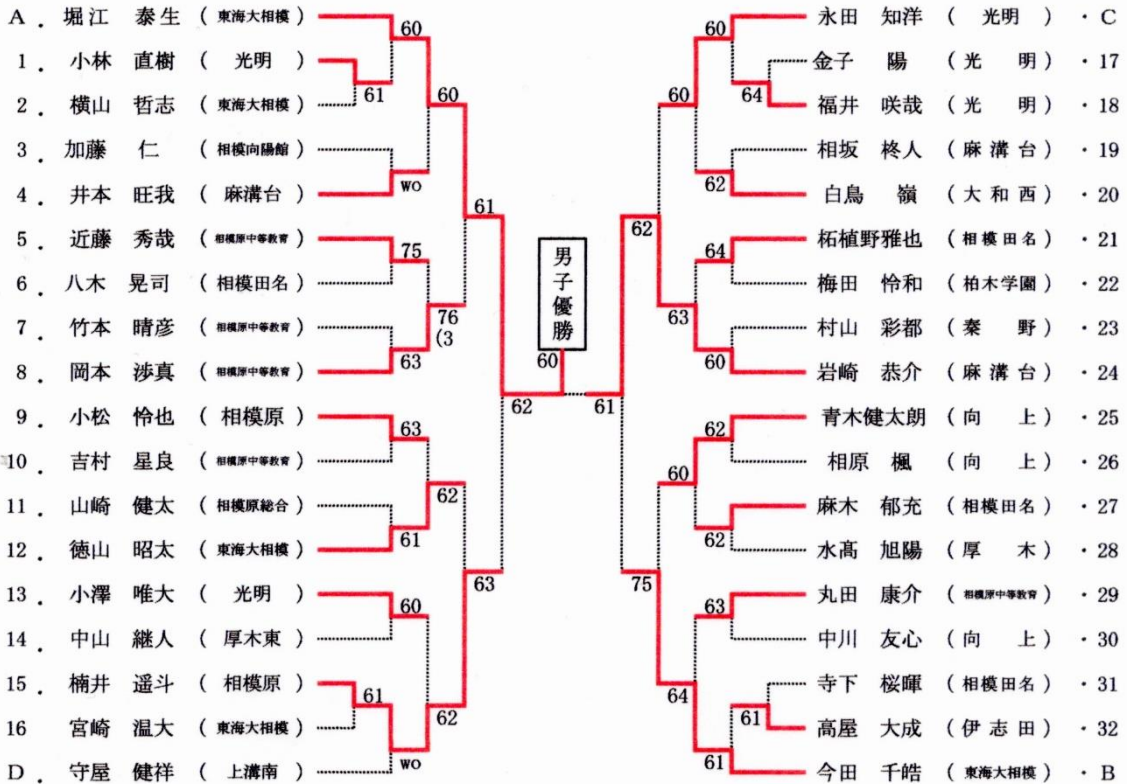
A. 堀江 泰生 （東海大相模）
1. 小林 直樹 （光明）
2. 横山 哲志 （東海大相模）
3. 加藤 仁 （相模向陽館）
4. 井本 旺我 （麻溝台）
5. 近藤 秀哉 （相模原中等教育）
6. 八木 晃司 （相模田名）
7. 竹本 晴彦 （相模原中等教育）
8. 岡本 渉真 （相模原中等教育）
9. 小松 怜也 （相模原）
10. 吉村 星良 （相模原中等教育）
11. 山崎 健太 （相模原総合）
12. 徳山 昭太 （東海大相模）
13. 小澤 唯大 （光明）
14. 中山 継人 （厚木東）
15. 楠井 遥斗 （相模原）
16 宮崎 温大 （東海大相模）
D. 守屋 健祥 （上溝南）

60
61
60
wo
61
75
76 (3
63
63
62
61
63
60
61
62
wo

男子優勝
60
62
61

60
64
60
62
62
64
63
60
62
60
62
75
63
64
61
61

永田 知洋 （光明） ・C
金子 陽 （光明） ・17
福井 咲哉 （光明） ・18
相坂 柊人 （麻溝台） ・19
白鳥 嶺 （大和西） ・20
柘植野雅也 （相模田名） ・21
梅田 怜和 （柏木学園） ・22
村山 彩都 （秦野） ・23
岩崎 恭介 （麻溝台） ・24
青木健太朗 （向上） ・25
相原 楓 （向上） ・26
麻木 郁充 （相模田名） ・27
水髙 旭陽 （厚木） ・28
丸田 康介 （相模原中等教育） ・29
中川 友心 （向上） ・30
寺下 桜暉 （相模田名） ・31
高屋 大成 （伊志田） ・32
今田 千皓 （東海大相模） ・B